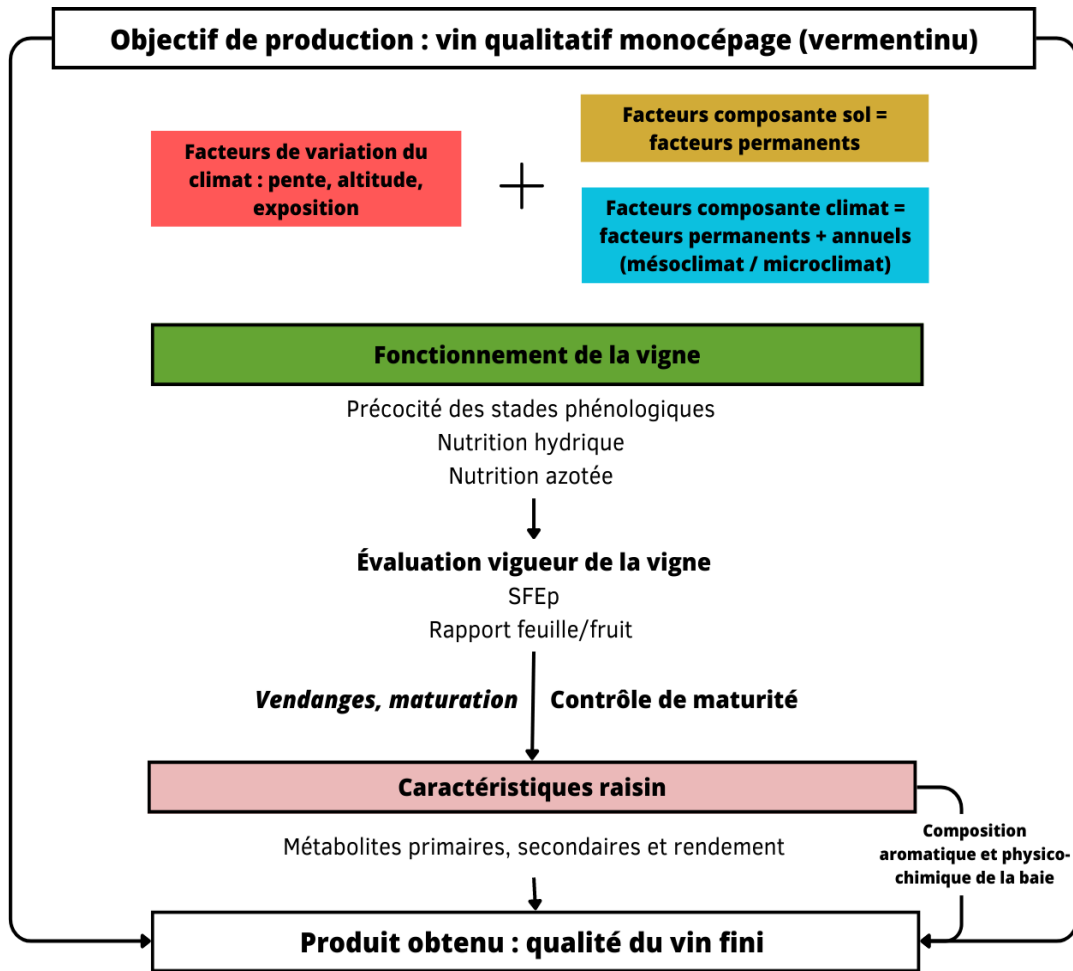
Objectif de production : vin qualitatif monocépage (vermentinu)

Facteurs de variation du climat : pente, altitude, exposition

+

Facteurs composante sol = facteurs permanents

Facteurs composante climat = facteurs permanents + annuels (mésoclimat / microclimat)

Fonctionnement de la vigne

Précocité des stades phénologiques
Nutrition hydrique
Nutrition azotée

Évaluation vigueur de la vigne
SFEp
Rapport feuille/fruit

Vendanges, maturation

Contrôle de maturité

Caractéristiques raisin

Métabolites primaires, secondaires et rendement

Composition aromatique et physico-chimique de la baie

Produit obtenu : qualité du vin fini